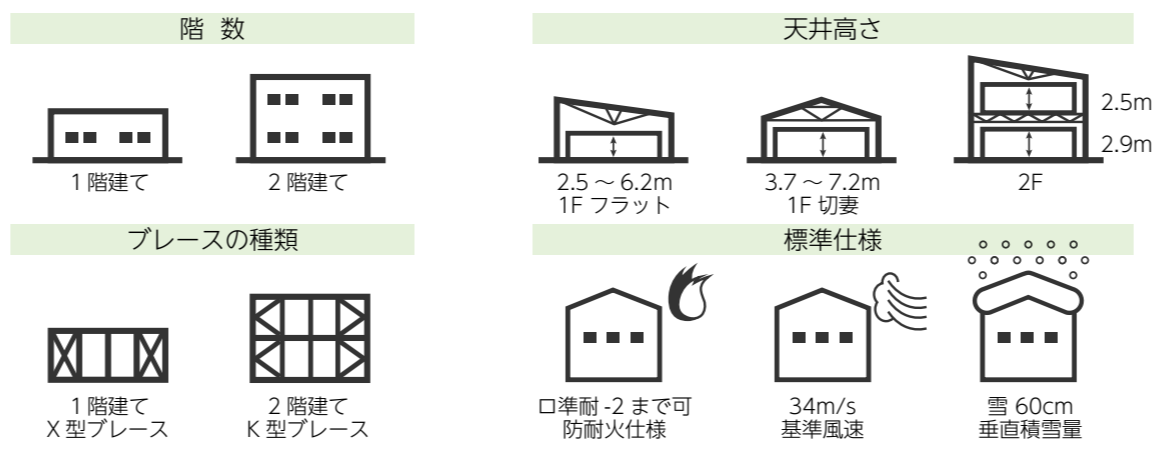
階 数

1 階建て

2 階建て

天井高さ

2.5 ～ 6.2m
1F フラット

3.7 ～ 7.2m
1F 切妻

2.5m
2.9m
2F

ブレースの種類

1 階建て
X 型ブレース

2 階建て
K 型ブレース

標準仕様

ロ準耐 -2 まで可
防耐火仕様

34m/s
基準風速

雪 60cm
垂直積雪量